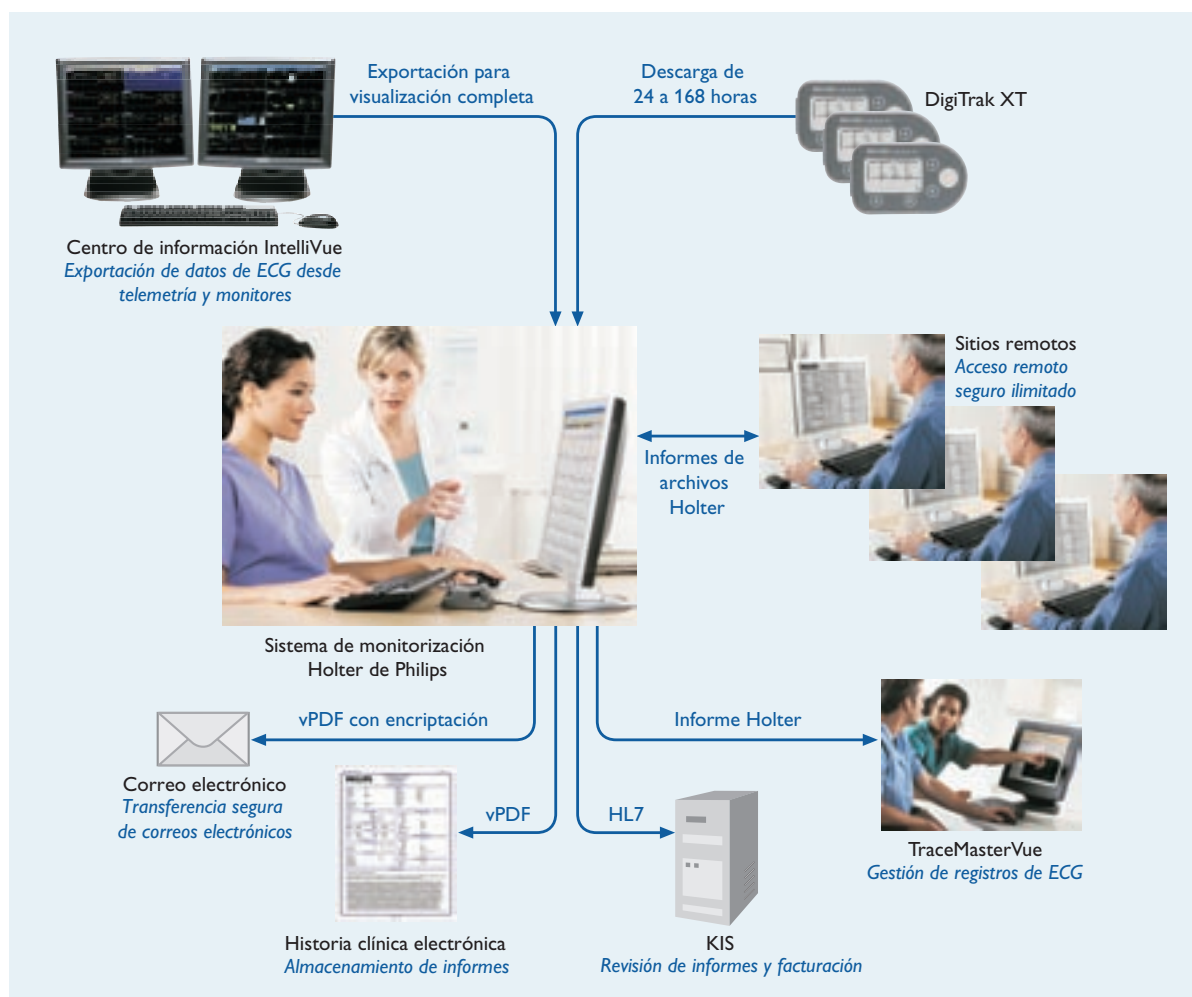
Exportación para visualización completa

Descarga de 24 a 168 horas

DigiTrak XT

Centro de información IntelliVue
*Exportación de datos de ECG desde telemetría y monitores*

Sitios remotos
*Acceso remoto seguro ilimitado*

Informes de archivos Holter

Sistema de monitorización Holter de Philips

vPDF con encriptación

Informe Holter

Correo electrónico
*Transferencia segura de correos electrónicos*

vPDF

HL7

TraceMasterVue
*Gestión de registros de ECG*

Historia clínica electrónica
*Almacenamiento de informes*

KIS
*Revisión de informes y facturación*